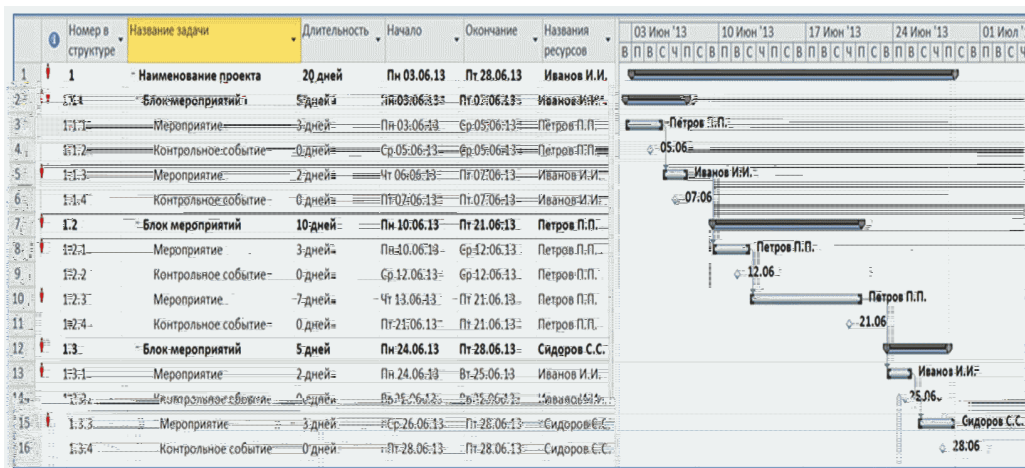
| | | Номер в структуре | Название задачи | Длительность | Начало | Окончание | Названия ресурсов |
|---|---|---|---|---|---|---|---|
| 1 | | 1 | Наименование проекта | 20 дней | Пн 03.06.13 | Пт 28.06.13 | Иванов И.И. |
| 2 | | 1.1 | Блок мероприятий | 5 дней | Пн 03.06.13 | Пт 07.06.13 | Иванов И.И. |
| 3 | | 1.1.1 | Мероприятие | 3 дней | Пн 03.06.13 | Ср 05.06.13 | Петров П.П. |
| 4 | | 1.1.2 | Контрольное событие | 0 дней | Ср 05.06.13 | Ср 05.06.13 | Петров П.П. |
| 5 | | 1.1.3 | Мероприятие | 2 дней | Чт 06.06.13 | Пт 07.06.13 | Иванов И.И. |
| 6 | | 1.1.4 | Контрольное событие | 0 дней | Пт 07.06.13 | Пт 07.06.13 | Иванов И.И. |
| 7 | | 1.2 | Блок мероприятий | 10 дней | Пн 10.06.13 | Пт 21.06.13 | Петров П.П. |
| 8 | | 1.2.1 | Мероприятие | 3 дней | Пн 10.06.13 | Ср 12.06.13 | Петров П.П. |
| 9 | | 1.2.2 | Контрольное событие | 0 дней | Ср 12.06.13 | Ср 12.06.13 | Петров П.П. |
| 10 | | 1.2.3 | Мероприятие | 7 дней | Чт 13.06.13 | Пт 21.06.13 | Петров П.П. |
| 11 | | 1.2.4 | Контрольное событие | 0 дней | Пт 21.06.13 | Пт 21.06.13 | Петров П.П. |
| 12 | | 1.3 | Блок мероприятий | 5 дней | Пн 24.06.13 | Пт 28.06.13 | Сидоров С.С. |
| 13 | | 1.3.1 | Мероприятие | 2 дней | Пн 24.06.13 | Вт 25.06.13 | Иванов И.И. |
| 14 | | 1.3.2 | Контрольное событие | 0 дней | Вт 25.06.13 | Вт 25.06.13 | Иванов И.И. |
| 15 | | 1.3.3 | Мероприятие | 3 дней | Ср 26.06.13 | Пт 28.06.13 | Сидоров С.С. |
| 16 | | 1.3.4 | Контрольное событие | 0 дней | Пт 28.06.13 | Пт 28.06.13 | Сидоров С.С. |

03 Июн '13 10 Июн '13 17 Июн '13 24 Июн '13 01 Июл
В П В С Ч П С В П В С Ч П С В П В С Ч П С В П В С Ч П С В П В С

Петров П.П.
05.06
Иванов И.И.
07.06
Петров П.П.
12.06
Петров П.П.
21.06
Иванов И.И.
25.06
Сидоров С.С.
28.06